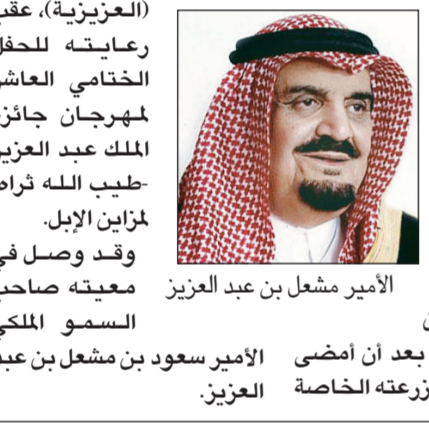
(العزيزية)، عقب
رعايته للحفل
الختامي العاشر
لمهرجان جائزة
الملك عبد العزيز
-طيب الله ثراه-
لمزاين الإبل.

وقد وصل في
معيته صاحب
السمو الملكي
الأمير سعود بن مشعل بن عبد
العزيز.

الأمير مشعل بن عبد العزيز

بعد أن أمضى
مزرعته الخاصة